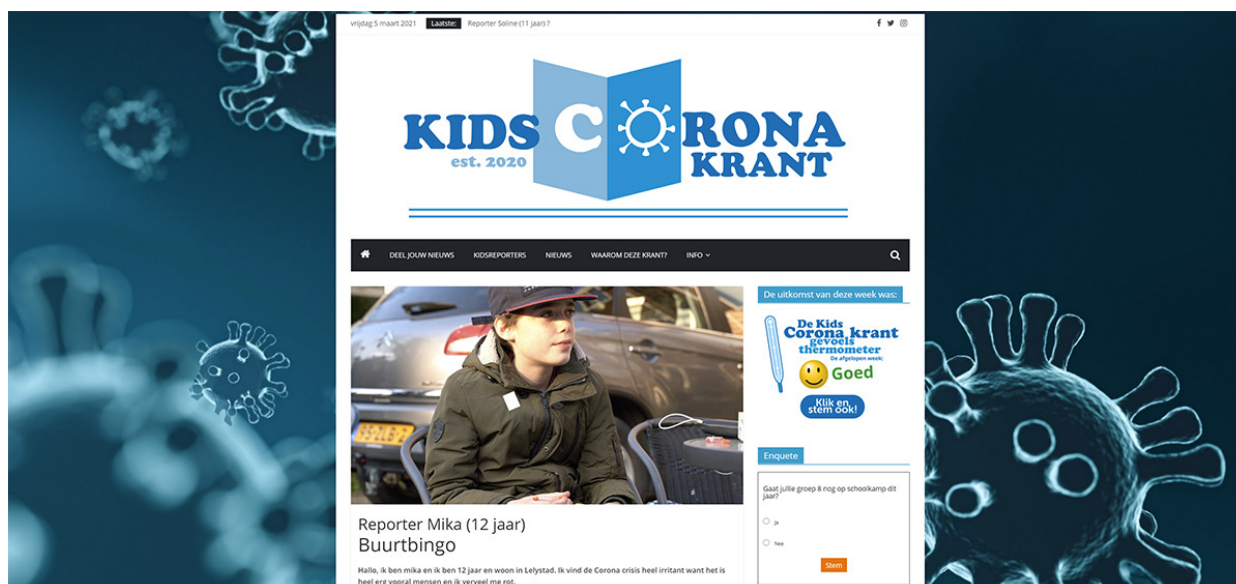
vrijdag 5 maart 2021 Laatste: Reporter Soline (11 jaar) ?

KIDS CORONA KRANT
est. 2020

DEEL JOUW NIEUWS KIDSREPORTERS NIEUWS WAAROM DEZE KRANT? INFO

De uitkomst van deze week was:

De Kids Corona krant gevoels thermometer
De afgelopen week:
Goed
Klik en stem ook!

Enquete

Gaat jullie groep 8 nog op schoolkamp dit jaar?

Ja

Nee

Stem

Reporter Mika (12 jaar)
Buurtbingo

Hallo, ik ben mika en ik ben 12 jaar en woon in Lelystad. Ik vind de Corona crisis heel irritant want het is heel erg vooral mensen en ik verveel me rot.